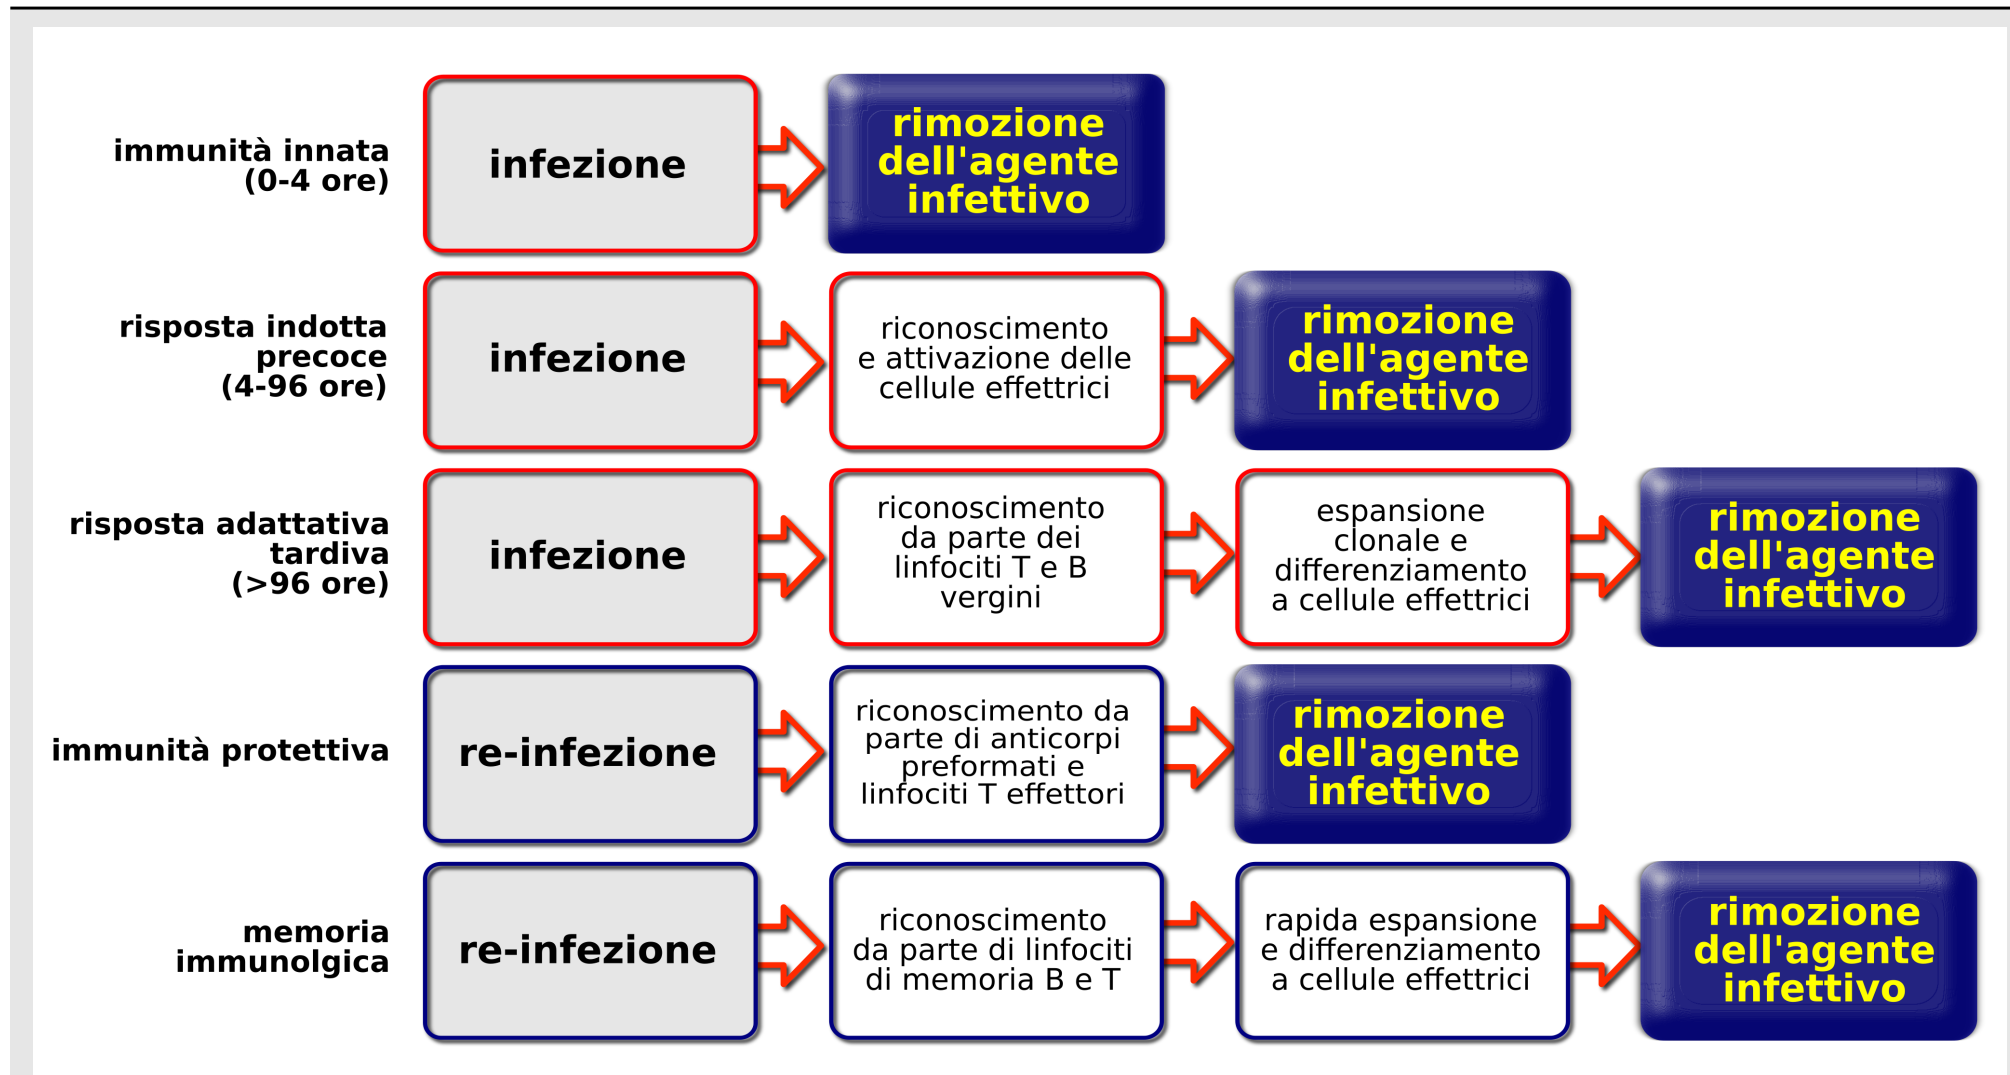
immunità innata
(0-4 ore)

infezione

rimozione dell'agente infettivo

risposta indotta precoce
(4-96 ore)

infezione

riconoscimento e attivazione delle cellule effettrici

rimozione dell'agente infettivo

risposta adattativa tardiva
(>96 ore)

infezione

riconoscimento da parte dei linfociti T e B vergini

espansione clonale e differenziamento a cellule effettrici

rimozione dell'agente infettivo

immunità protettiva

re-infezione

riconoscimento da parte di anticorpi preformati e linfociti T effettori

rimozione dell'agente infettivo

memoria immunolgica

re-infezione

riconoscimento da parte di linfociti di memoria B e T

rapida espansione e differenziamento a cellule effettrici

rimozione dell'agente infettivo